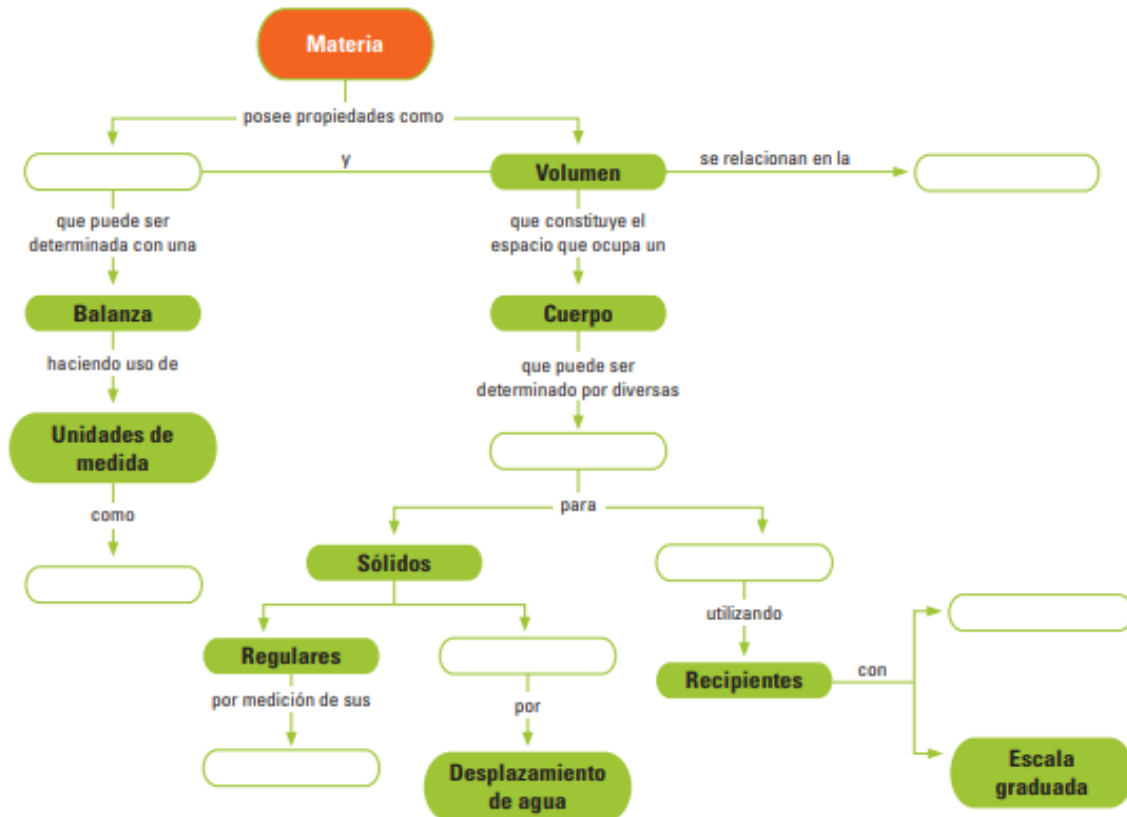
Materia

posee propiedades como

y

Volumen

se relacionan en la

que puede ser determinada con una

que constituye el espacio que ocupa un

Balanza

Cuerpo

haciendo uso de

que puede ser determinado por diversas

Unidades de medida

como

para

Sólidos

utilizando

Regulares

Recipientes

con

por medición de sus

por

Desplazamiento de agua

Escala graduada